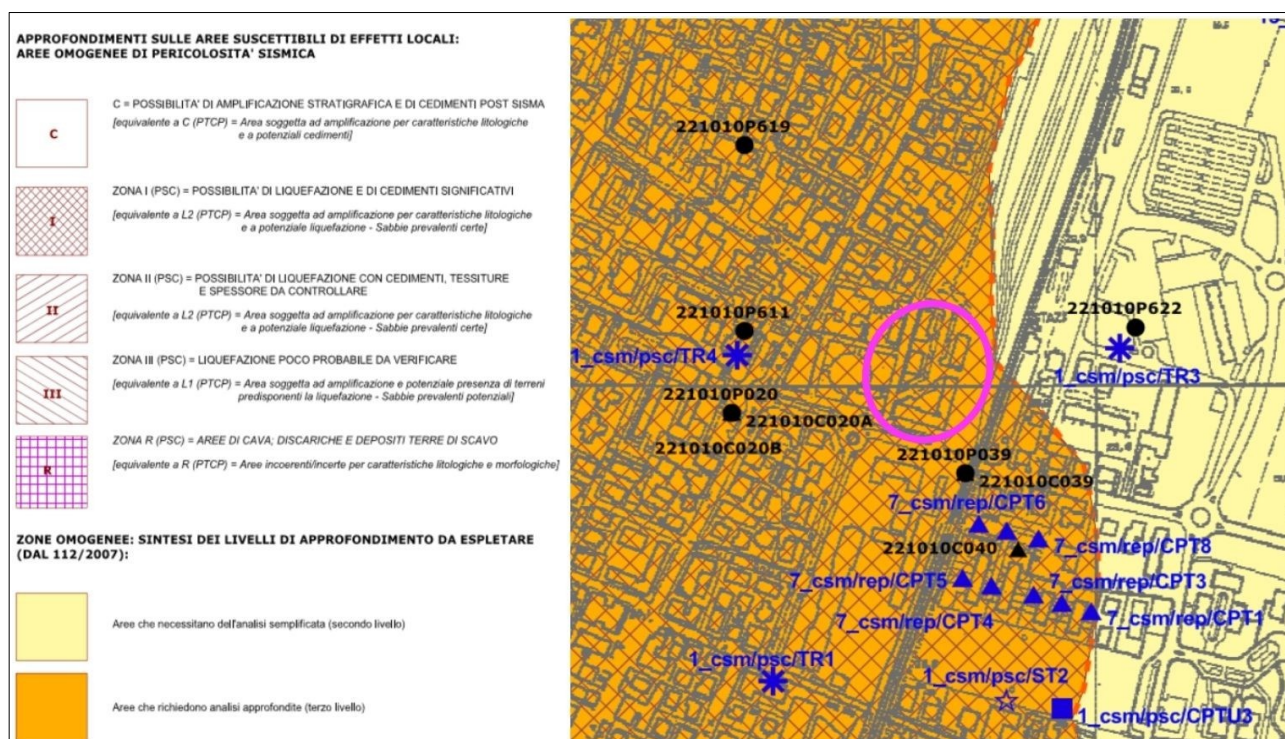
APPROFONDIMENTI SULLE AREE SUSCETTIBILI DI EFFETTI LOCALI: AREE OMOGENEE DI PERICOLOSITA' SISMICA

C

C = POSSIBILITA' DI AMPLIFICAZIONE STRATIGRAFICA E DI CEDIMENTI POST SISMA
[equivalente a C (PTCP) = Area soggetta ad amplificazione per caratteristiche litologiche e a potenziali cedimenti]

I

ZONA I (PSC) = POSSIBILITA' DI LIQUEFAZIONE E DI CEDIMENTI SIGNIFICATIVI
[equivalente a L2 (PTCP) = Area soggetta ad amplificazione per caratteristiche litologiche e a potenziale liquefazione - Sabbie prevalenti certe]

II

ZONA II (PSC) = POSSIBILITA' DI LIQUEFAZIONE CON CEDIMENTI, TESSITURE E SPESSORE DA CONTROLLARE
[equivalente a L2 (PTCP) = Area soggetta ad amplificazione per caratteristiche litologiche e a potenziale liquefazione - Sabbie prevalenti certe]

III

ZONA III (PSC) = LIQUEFAZIONE POCO PROBABILE DA VERIFICARE
[equivalente a L1 (PTCP) = Area soggetta ad amplificazione e potenziale presenza di terreni predisponenti la liquefazione - Sabbie prevalenti potenziali]

R

ZONA R (PSC) = AREE DI CAVA; DISCARICHE E DEPOSITI TERRE DI SCAVO
[equivalente a R (PTCP) = Aree incoerenti/incerte per caratteristiche litologiche e morfologiche]

ZONE OMOGENEE: SINTESI DEI LIVELLI DI APPROFONDIMENTO DA ESPLETARE (DAL 112/2007):

Aree che necessitano dell'analisi semplificata (secondo livello)

Aree che richiedono analisi approfondite (terzo livello)

221010P619
221010P611
1_csm/psc/TR4
221010P020
221010C020A
221010C020B
221010P622
1_csm/psc/TR3
221010P039
221010C039
7_csm/rep/CPT6
221010C040
7_csm/rep/CPT8
7_csm/rep/CPT5
7_csm/rep/CPT3
7_csm/rep/CPT4
7_csm/rep/CPT1
1_csm/psc/TR1
1_csm/psc/ST2
1_csm/psc/CPTU3